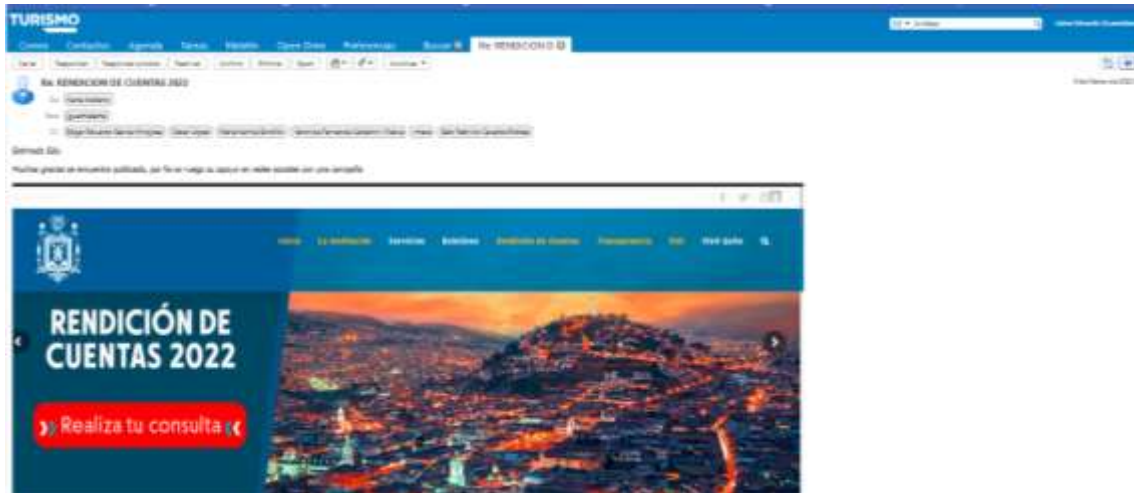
TURISMO

Correo Contactos Agenda Tareas Maletín Opera Drive Preferencias Buscar Re: RENDICION D

Re: RENDICION DE CUENTAS 2022

Estimado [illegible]

Muchas gracias se encuentra publicado, por favor luego su apoyo en redes sociales con una campaña

Inicio La Institución Servicios Boletines Rendición de Cuentas Transparencia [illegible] Visit Quito

RENDICIÓN DE CUENTAS 2022

Realiza tu consulta